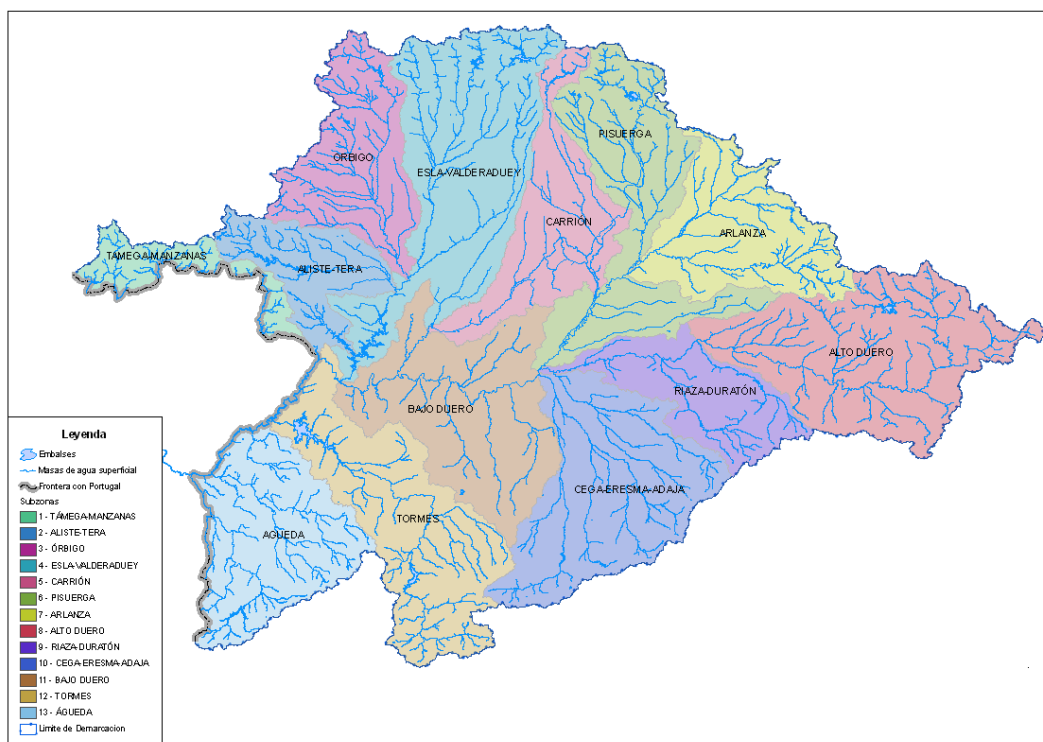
ÓRBIGO

ESLA-VALDERADUEY

PISUERGA

CARRIÓN

ARLANZA

TÁMEGA-MANZANAS

ALISTE-TERA

ALTO DUERO

RIAZA-DURATÓN

BAJO DUERO

CEGA-ERESMA-ADAJA

TORMES

ÁGUEDA

Leyenda

Embalses

Masas de agua superficial

Frontera con Portugal

Subzonas

1 - TÁMEGA-MANZANAS

2 - ALISTE-TERA

3 - ÓRBIGO

4 - ESLA-VALDERADUEY

5 - CARRIÓN

6 - PISUERGA

7 - ARLANZA

8 - ALTO DUERO

9 - RIAZA-DURATÓN

10 - CEGA-ERESMA-ADAJA

11 - BAJO DUERO

12 - TORMES

13 - ÁGUEDA

Limite de Demarcacion